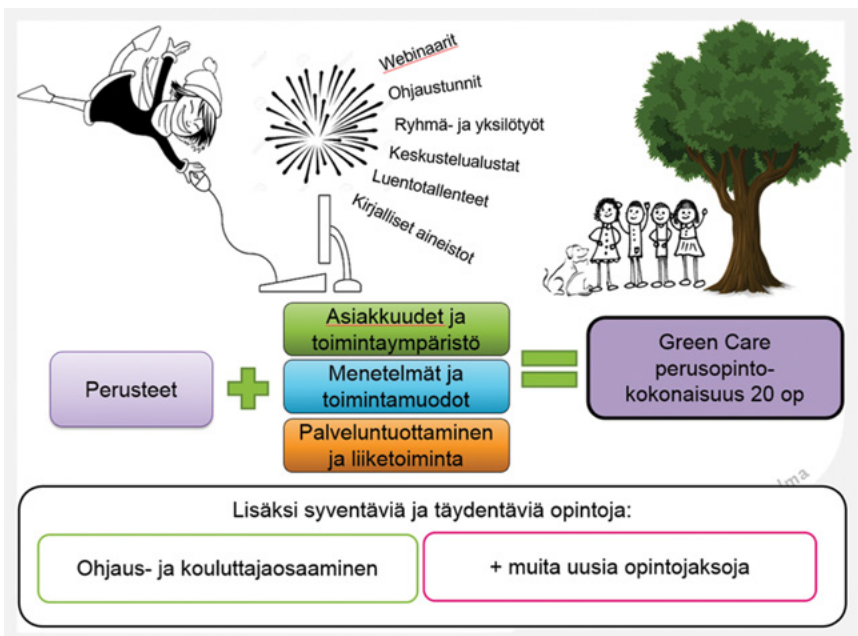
Webinaarit
Ohjaustunnit
Ryhmä- ja yksilötyöt
Keskustelualustat
Luentotallenteet
Kirjalliset aineistot

Perusteet

Asiakkuudet ja toimintaympäristö

Menetelmät ja toimintamuodot

Palveluntuottaminen ja liiketoiminta

Green Care perusopintokokonaisuus 20 op

Lisäksi syventäviä ja täydentäviä opintoja:

Ohjaus- ja kouluttajaosaaminen

+ muita uusia opintojaksoja